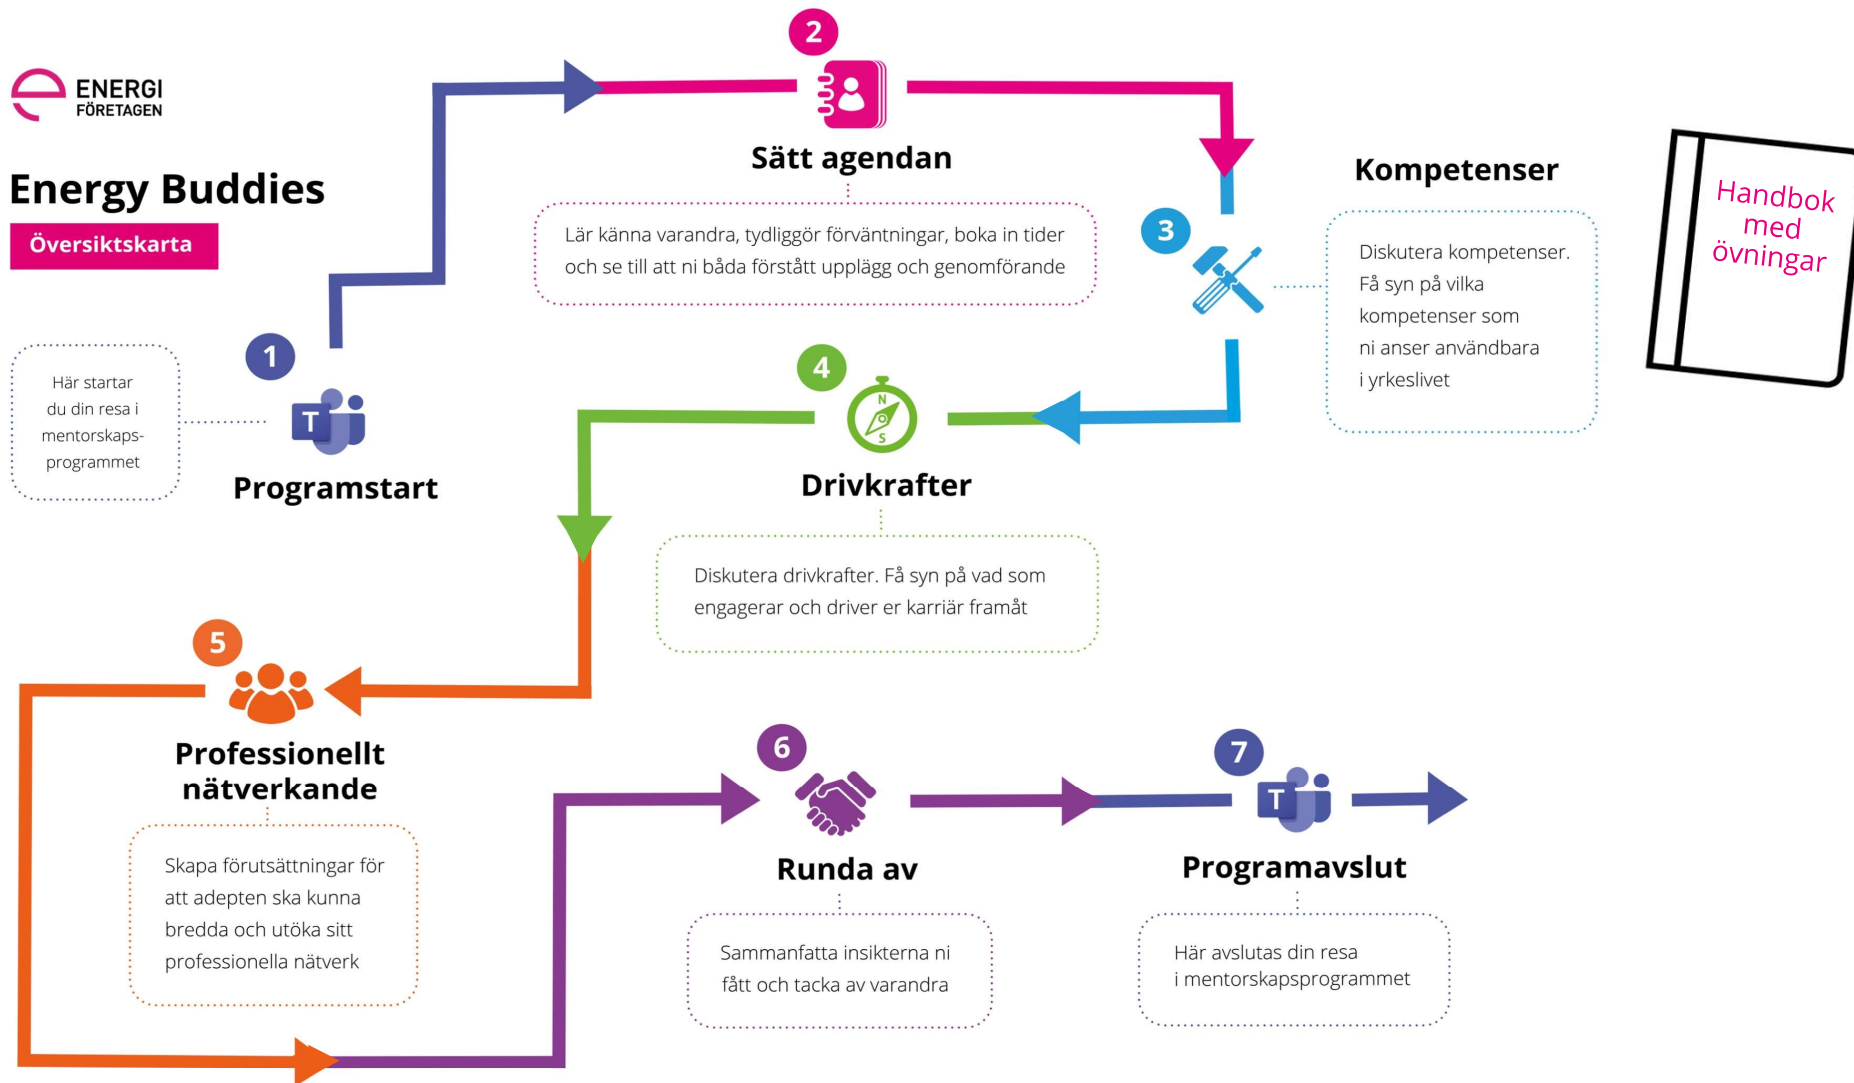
ENERGI FÖRETAGEN

Energy Buddies

Översiktskarta

Här startar du din resa i mentorskapsprogrammet

1

Programstart

2

Sätt agendan

Lär känna varandra, tydliggör förväntningar, boka in tider och se till att ni båda förstått upplägg och genomförande

3

Kompetenser

Diskutera kompetenser. Få syn på vilka kompetenser som ni anser användbara i yrkeslivet

Handbok med övningar

4

Drivkrafter

Diskutera drivkrafter. Få syn på vad som engagerar och driver er karriär framåt

5

Professionellt nätverkande

Skapa förutsättningar för att adepten ska kunna bredda och utöka sitt professionella nätverk

6

Runda av

Sammanfatta insikterna ni fått och tacka av varandra

7

Programavslut

Här avslutas din resa i mentorskapsprogrammet